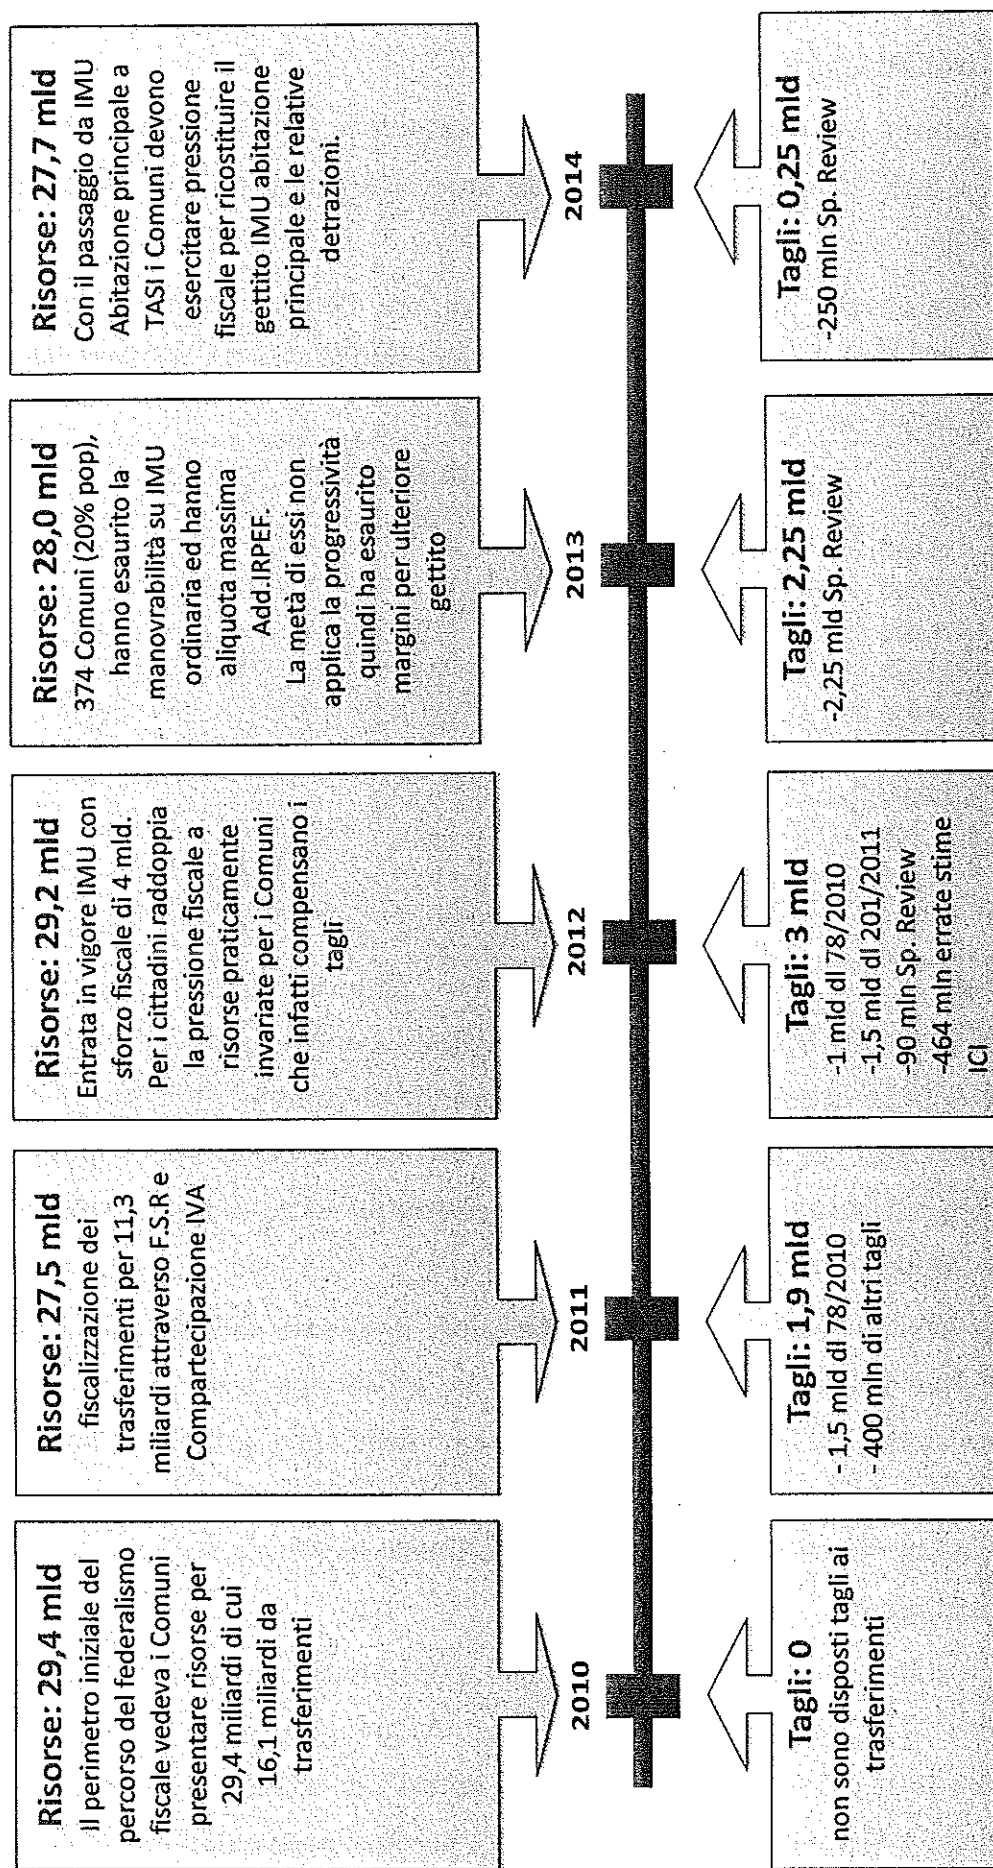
Risorse: 29,4 mld
Il perimetro iniziale del percorso del federalismo fiscale vedeva i Comuni presentare risorse per 29,4 miliardi di cui 16,1 miliardi da trasferimenti

2010

Tagli: 0
non sono disposti tagli ai trasferimenti

Risorse: 27,5 mld
fiscalizzazione dei trasferimenti per 11,3 miliardi attraverso F.S.R e Compartecipazione IVA

2011

Tagli: 1,9 mld
- 1,5 mld dl 78/2010
- 400 mln di altri tagli

Risorse: 29,2 mld
Entrata in vigore IMU con sforzo fiscale di 4 mld. Per i cittadini raddoppia la pressione fiscale a risorse praticamente invariate per i Comuni che infatti compensano i tagli

2012

Tagli: 3 mld
-1 mld dl 78/2010
-1,5 mld dl 201/2011
-90 mln Sp. Review
-464 mln errate stime ICI

Risorse: 28,0 mld
374 Comuni (20% pop), hanno esaurito la manovrabilità su IMU ordinaria ed hanno aliquota massima Add.IRPEF.
La metà di essi non applica la progressività quindi ha esaurito margini per ulteriore gettito

2013

Tagli: 2,25 mld
-2,25 mld Sp. Review

Risorse: 27,7 mld
Con il passaggio da IMU Abitazione principale a TASI i Comuni devono esercitare pressione fiscale per ricostituire il gettito IMU abitazione principale e le relative detrazioni.

2014

Tagli: 0,25 mld
-250 mln Sp. Review